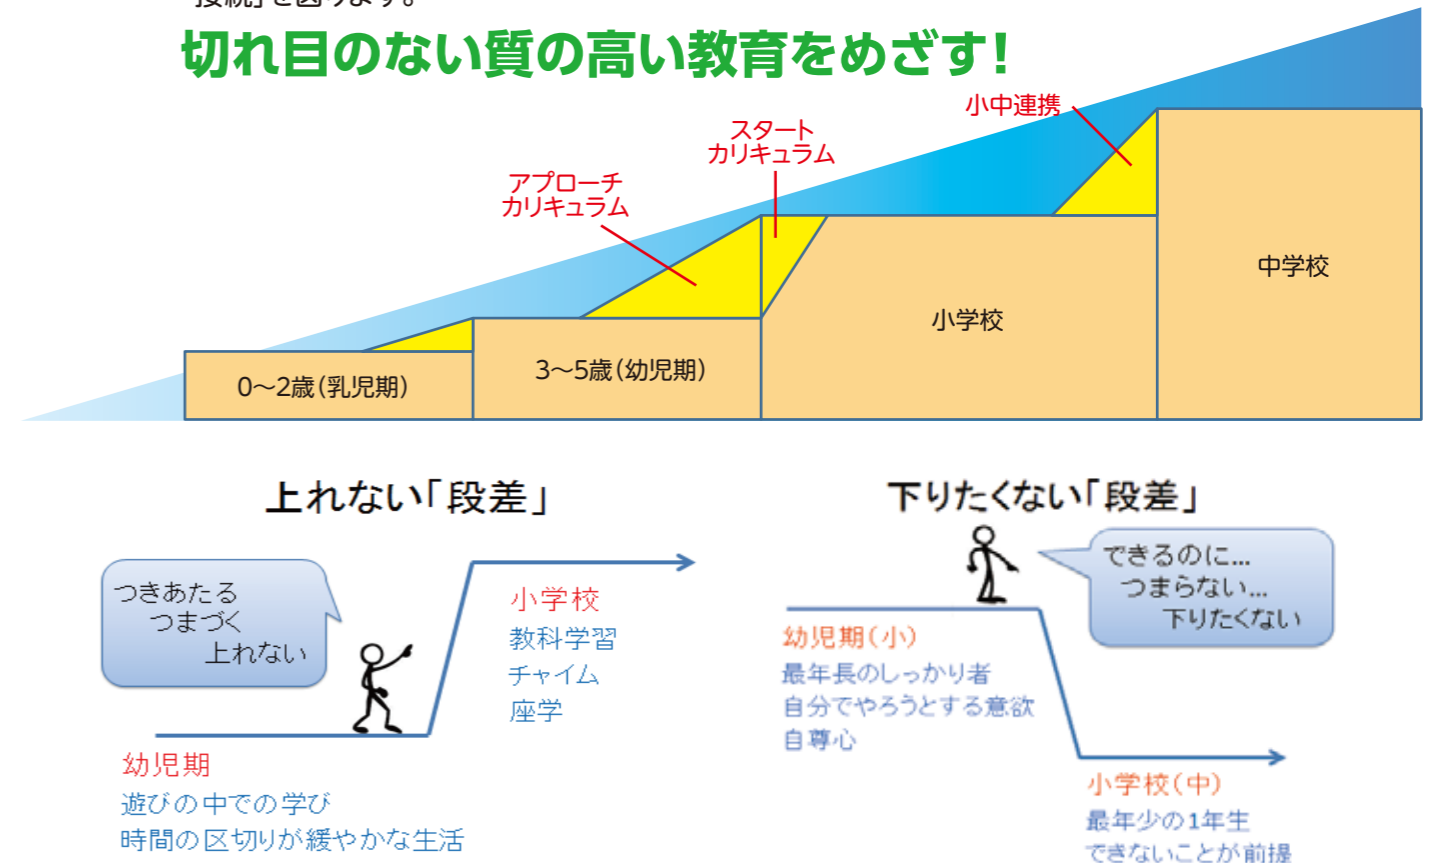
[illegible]

切れ目のない質の高い教育をめざす！

小中連携

スタート
カリキュラム

アプローチ
カリキュラム

中学校

小学校

3～5歳（幼児期）

0～2歳（乳児期）

上れない「段差」

つきあたる
つまづく
上れない

小学校
教科学習
チャイム
座学

幼児期
遊びの中での学び
時間の区切りが緩やかな生活

下りたくない「段差」

できるのに…
つまらない…
下りたくない

幼児期（小）
最年長のしっかり者
自分でやろうとする意欲
自尊心

小学校（中）
最年少の1年生
できないことが前提